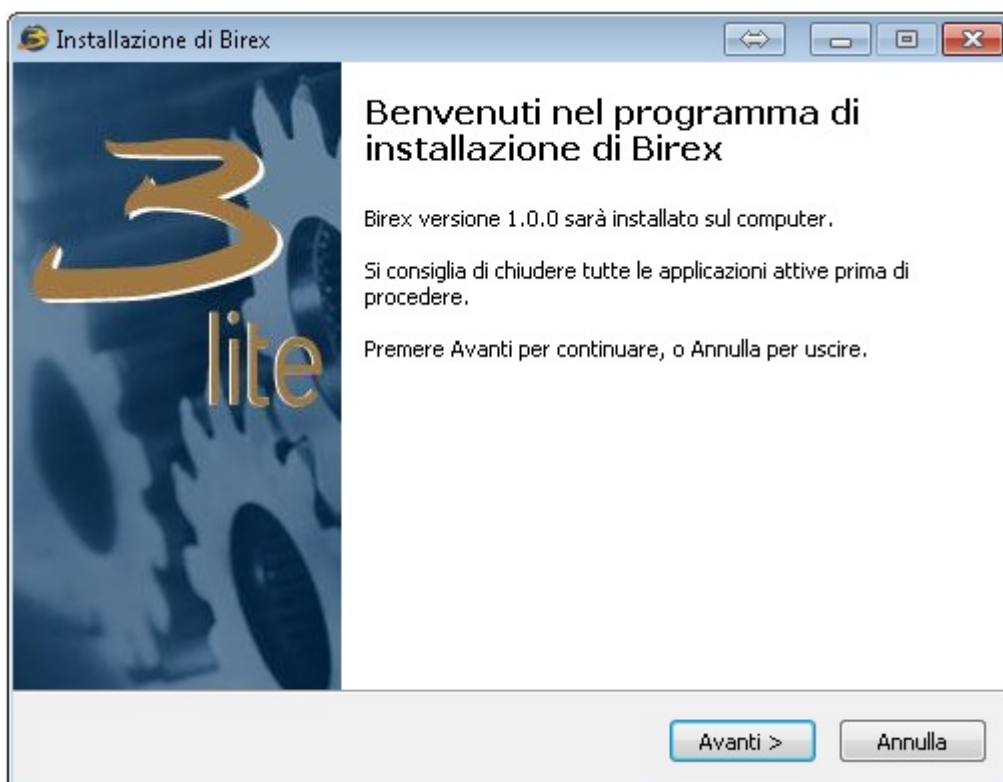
Installazione di Birex

3
lite

Benvenuti nel programma di installazione di Birex

Birex versione 1.0.0 sarà installato sul computer.

Si consiglia di chiudere tutte le applicazioni attive prima di procedere.

Premere Avanti per continuare, o Annulla per uscire.

Avanti >
Annulla